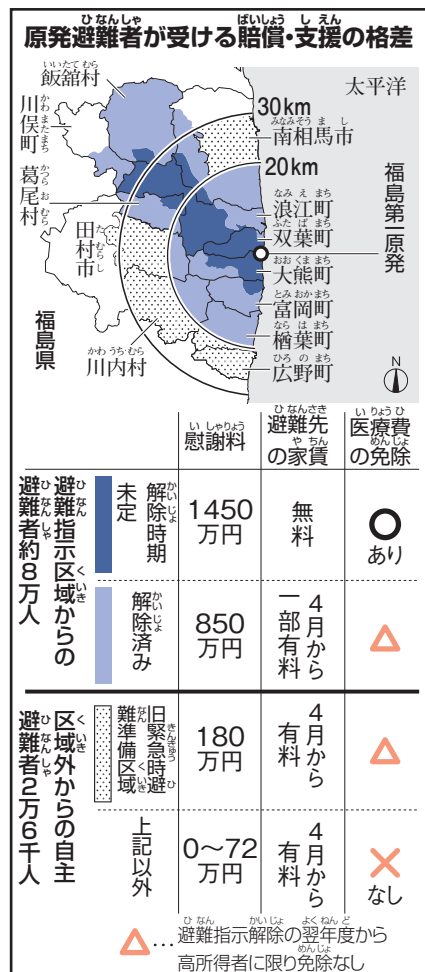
原発避難者が受ける賠償・支援の格差

飯舘村
川俣町
葛尾村
田村市
福島県
川内村
太平洋
30km
南相馬市
20km
浪江町
双葉町
大熊町
富岡町
楢葉町
広野町
福島第一原発
N

| | | 慰謝料 | 避難先の家賃 | 医療費の免除 |
|---|---|---|---|---|
| 避難指示区域からの避難者約8万人 | 解除時期未定 | 1450万円 | 無料 | ○ あり |
| | 解除済み | 850万円 | 4月から一部有料 | △ |
| 区域外からの自主避難者2万6千人 | 旧緊急時避難準備区域 | 180万円 | 4月から有料 | △ |
| | 上記以外 | 0～72万円 | 4月から有料 | × なし |

△…避難指示解除の翌年度から高所得者に限り免除なし